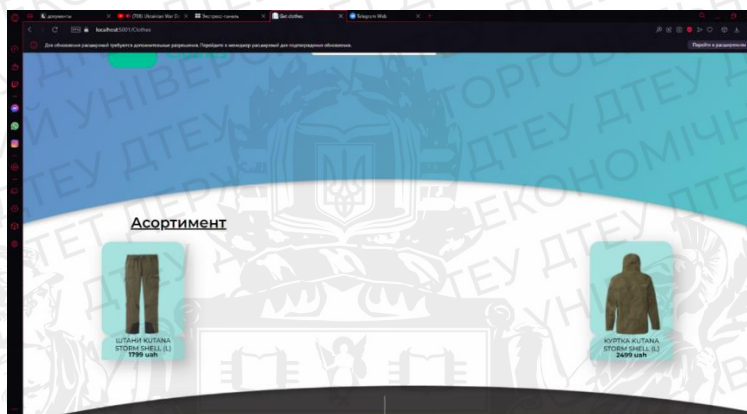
документы
(759) Ukrainian War D
Экспресс-панель
Bet clothes
Telegram Web
localhost:5001/Clothes
Для обновления расширений требуются дополнительные разрешения. Перейдите в менеджер расширений для подтверждения обновления.
Перейти к расширениям

Асортимент

ШТАНИ KUTANA STORM SHELL (L)
1799 uah

КУРТКА KUTANA STORM SHELL (L)
2499 uah

ДТЕУ
УНІВЕР
ТОРГОВ
ЕКОНОМІЧН
ДЕРЖ